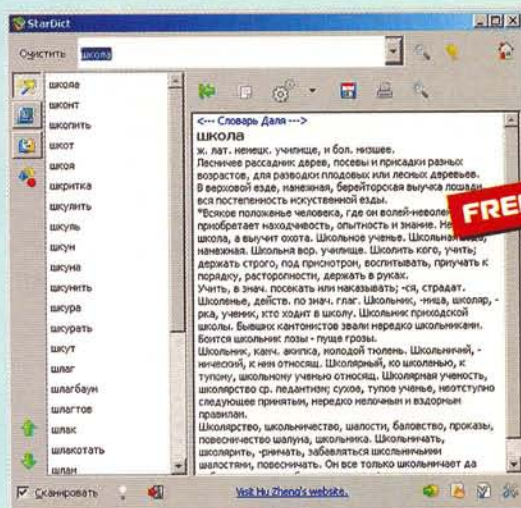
StarDict

Очистить школа

школе
шконт
школить
шкот
шкоя
шкритка
шкулить
шкуль
шкун
шкуна
шкунь
шкура
шкурать
шкут
шлаг
шлагбаум
шлагтов
шлак
шлакотать
шлам

<--- Словарь Даля --->
школа
ж. лат. немецк. училище, и бол. низшее.
Лесничее рассадник дерев, посевы и присадки разных возрастов, для разводки плодовых или лесных деревьев. В верховой езде, манежная, берейторская выучка лошади вся постепенность искусственной езды.
"Всякое положенье человека, где он волей-неволей приобретает находчивость, опытность и знание. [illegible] школа, а выучит охота. Школьное ученье. Школьная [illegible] манежная. Школьна вер. училище. Школить кого, учить; держать строго, под присмотром, воспитывать, приучать к порядку, расторопности, держать в руках.
Учить, в знач. посекать или наказывать; -ся, страдать.
Школенье, действ. по знач. глаг. Школьник, -ница, школяр, -рка, ученик, кто ходит в школу. Школьник приходской школы. Бывших кантонистов звали нередко школьниками. Боится школьник лозы - пуще грозы.
Школьник, камч. акипка, молодой тюлень. Школьничий, -ический, к ним относящ. Школярный, ко школяру, к тупому, школьному ученью относящ. Школярная ученость, школярство ср. педантизм; сухое, тупое ученье, неотступно следующее принятым, нередко нелепым и вздорным правилам.
Школярство, школьничество, шалости, баловство, проказы, повесничество шалуна, школьника. Школьничать, школярить, -ричать, забавляться школьничьими шалостями, повесничать. Он все только школьничает да

FREE

Сканировать
Visit Hu Zheng's website.